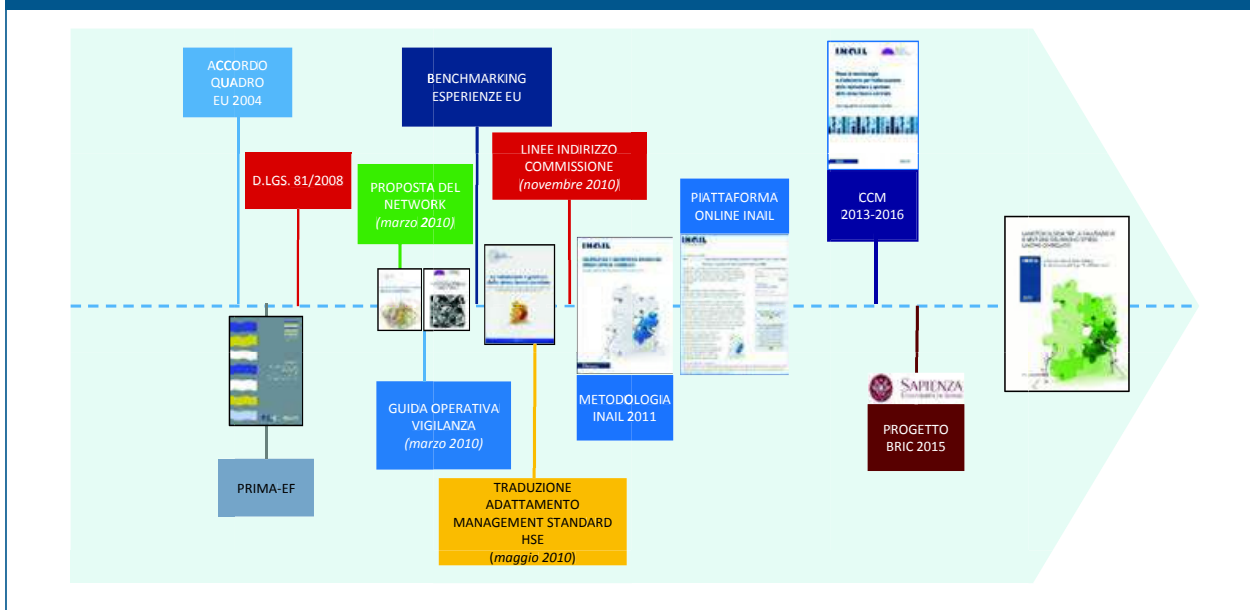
ACCORDO QUADRO EU 2004

D.LGS. 81/2008

PRIMA-EF

PROPOSTA DEL NETWORK (marzo 2010)

GUIDA OPERATIVA VIGILANZA (marzo 2010)

BENCHMARKING ESPERIENZE EU

TRADUZIONE ADATTAMENTO MANAGEMENT STANDARD HSE (maggio 2010)

LINEE INDIRIZZO COMMISSIONE (novembre 2010)

INAIL

METODOLOGIA INAIL 2011

INAIL

PIATTAFORMA ONLINE INAIL

INAIL

CCM 2013-2016

SAPIENZA UNIVERSITÀ DI ROMA

PROGETTO BRIC 2015